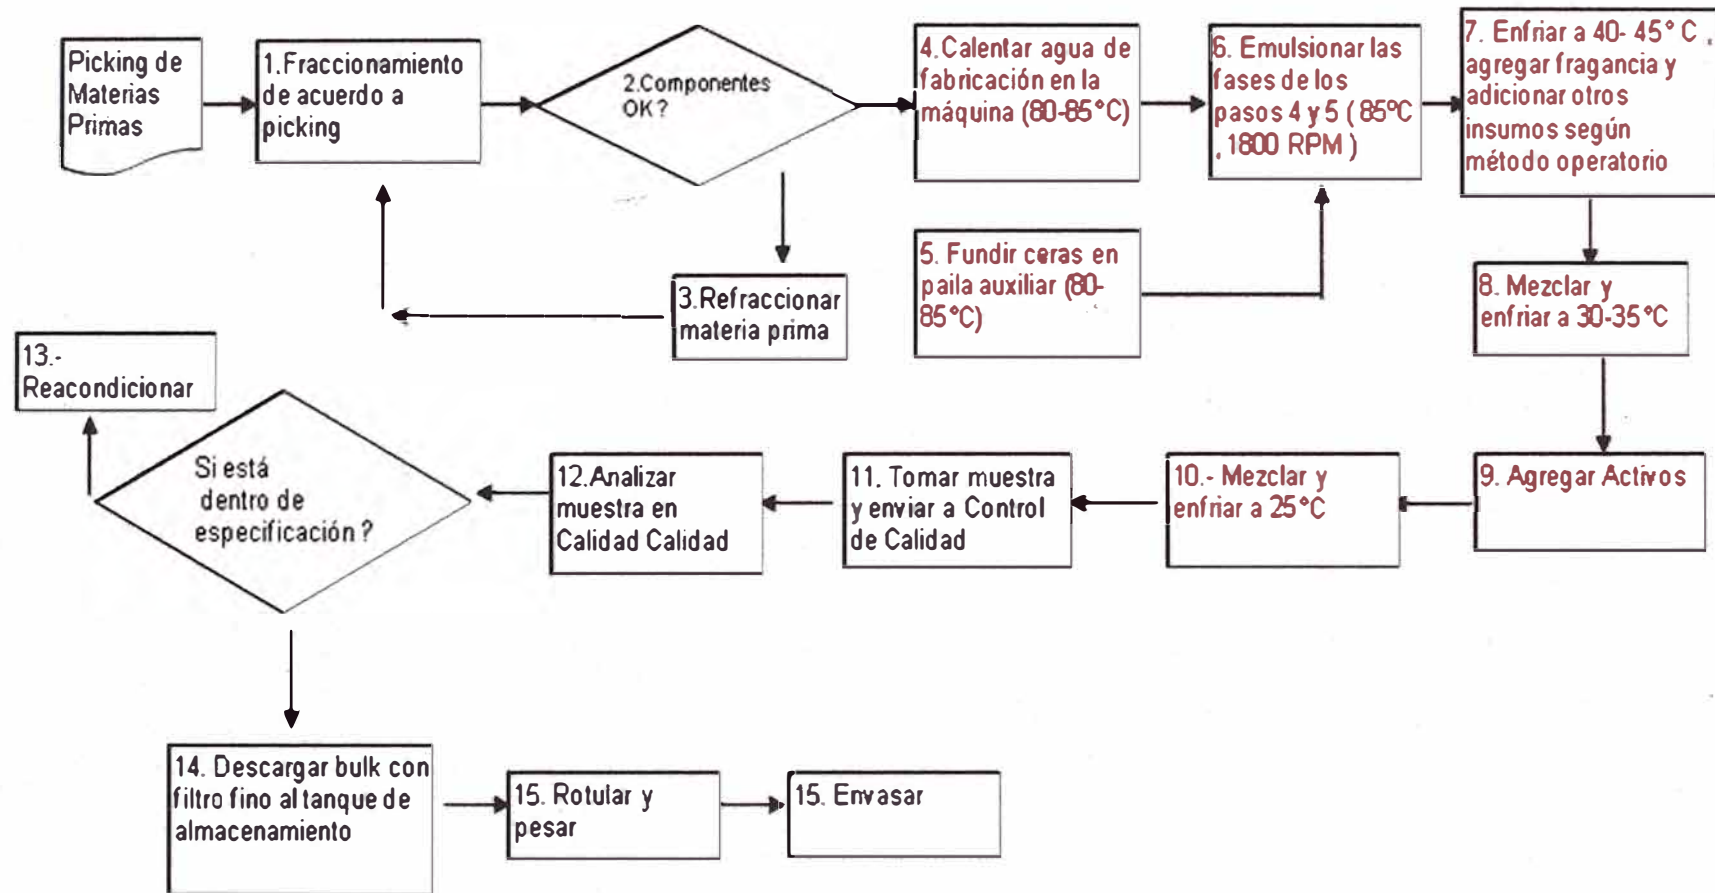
Picking de Materias Primas

1.Fraccionamiento de acuerdo a picking

2.Componentes OK ?

3.Refraccionar materia prima

4.Calentar agua de fabricación en la máquina (80-85°C)

5. Fundir ceras en paila auxiliar (80-85°C)

6. Emulsionar las fases de los pasos 4 y 5 ( 85°C , 1800 RPM )

7. Enfriar a 40- 45° C , agregar fragancia y adicionar otros insumos según método operatorio

8. Mezclar y enfriar a 30-35°C

9. Agregar Activos

10.- Mezclar y enfriar a 25°C

11. Tomar muestra y enviar a Control de Calidad

12.Analizar muestra en Calidad Calidad

Si está dentro de especificación ?

13.- Reacondicionar

14. Descargar bulk con filtro fino al tanque de almacenamiento

15. Rotular y pesar

15. Envasar